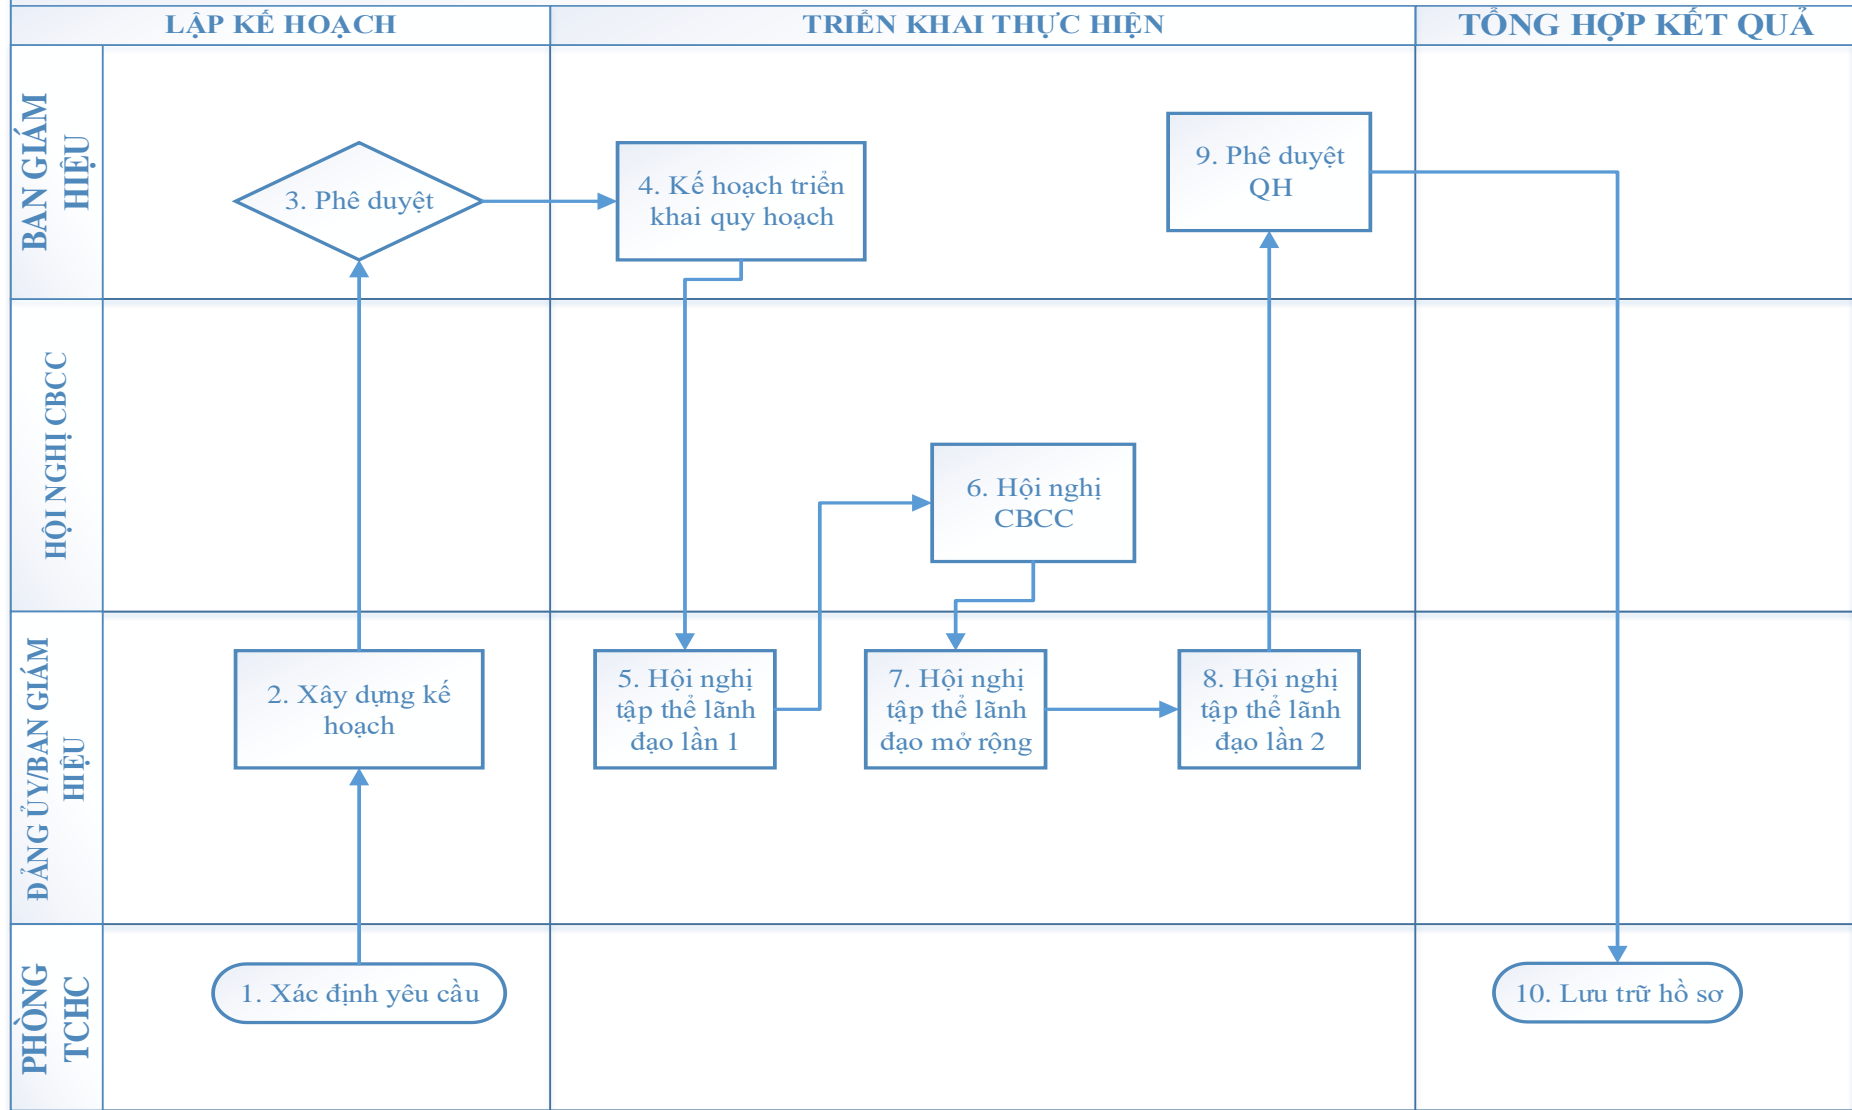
LẬP KẾ HOẠCH

TRIỂN KHAI THỰC HIỆN

TỔNG HỢP KẾT QUẢ

BAN GIÁM HIỆU

HỘI NGHỊ CBCC

ĐẢNG ỦY/BAN GIÁM HIỆU

PHÒNG TCHC

3. Phê duyệt

4. Kế hoạch triển khai quy hoạch

9. Phê duyệt QH

6. Hội nghị CBCC

2. Xây dựng kế hoạch

5. Hội nghị tập thể lãnh đạo lần 1

7. Hội nghị tập thể lãnh đạo mở rộng

8. Hội nghị tập thể lãnh đạo lần 2

1. Xác định yêu cầu

10. Lưu trữ hồ sơ